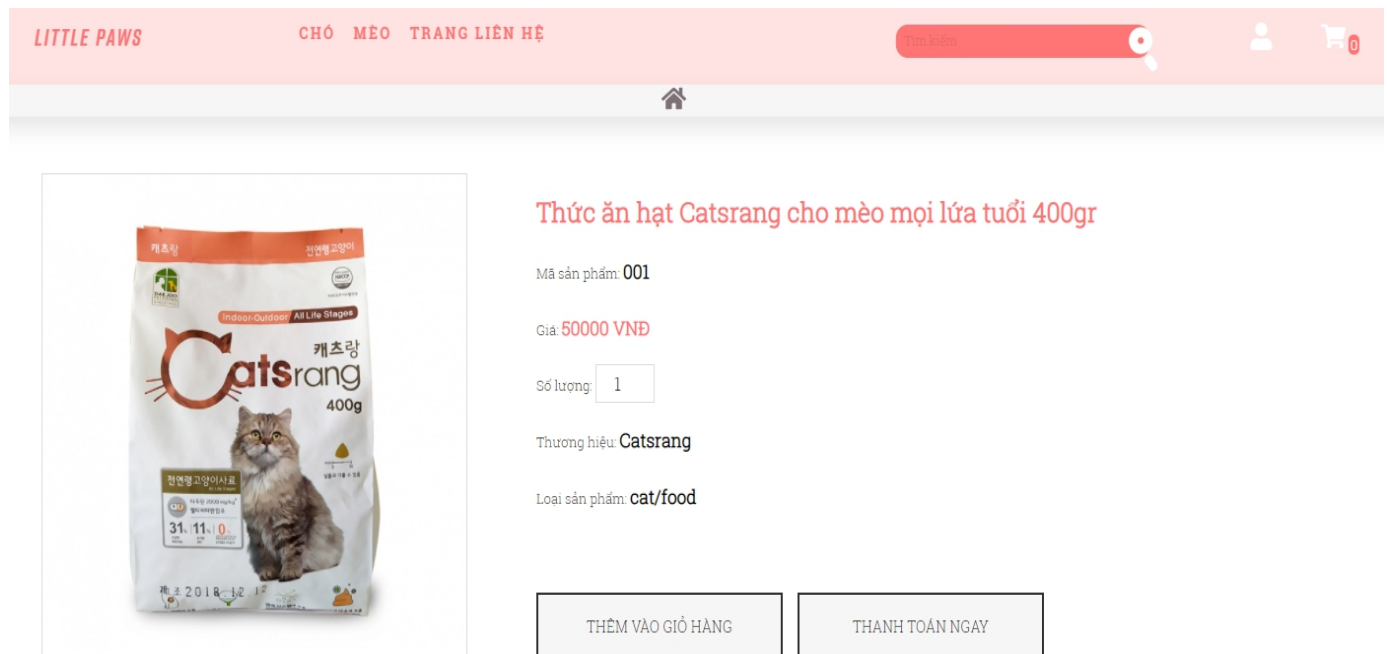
LITTLE PAWS

CHÓ MÈO TRANG LIÊN HỆ

Tìm kiếm

0

캐츠랑

전연령고양이

Indoor-Outdoor All Life Stages

캐츠랑

Catsrang

400g

전연령고양이사료

31% 11% 0%

제조 2018. 12. 1

Thức ăn hạt Catsrang cho mèo mọi lứa tuổi 400gr

Mã sản phẩm: 001

Giá: 50000 VNĐ

Số lượng: 1

Thương hiệu: Catsrang

Loại sản phẩm: cat/food

THÊM VÀO GIỎ HÀNG

THANH TOÁN NGAY